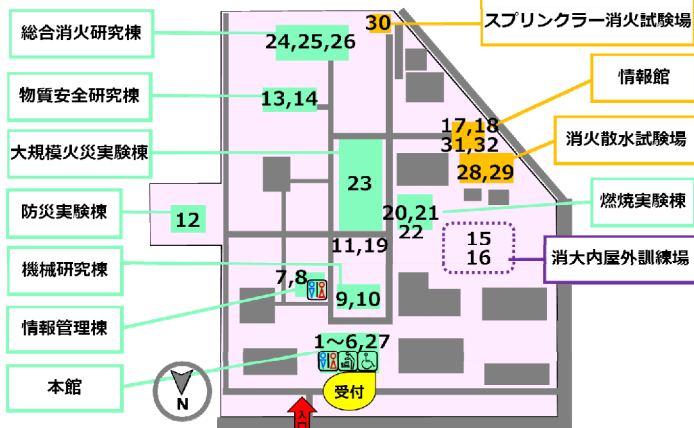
総合消火研究棟
24,25,26
30
スプリンクラー消火試験場
物質安全研究棟
13,14
情報館
17,18
31,32
消火散水試験場
大規模火災実験棟
23
28,29
防災実験棟
12
20,21
22
燃焼実験棟
11,19
15
16
消大内屋外訓練場
機械研究棟
7,8
9,10
情報管理棟
1～6,27
本館
受付
N
入口